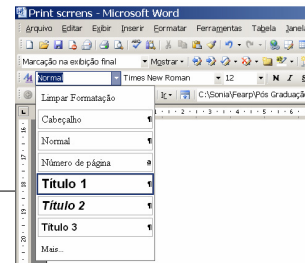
Print screns - Microsoft Word

Arquivo Editar Exibir Inserir Formatar Ferramentas Tabela Janela

Marcação na exibição final
Mostrar

Normal
Times New Roman
12
N
I

C:\Sonia\Fearp\Pós Graduação

Limpar Formatação
Cabeçalho
Normal
Número de página
Título 1
Título 2
Título 3
Mais...